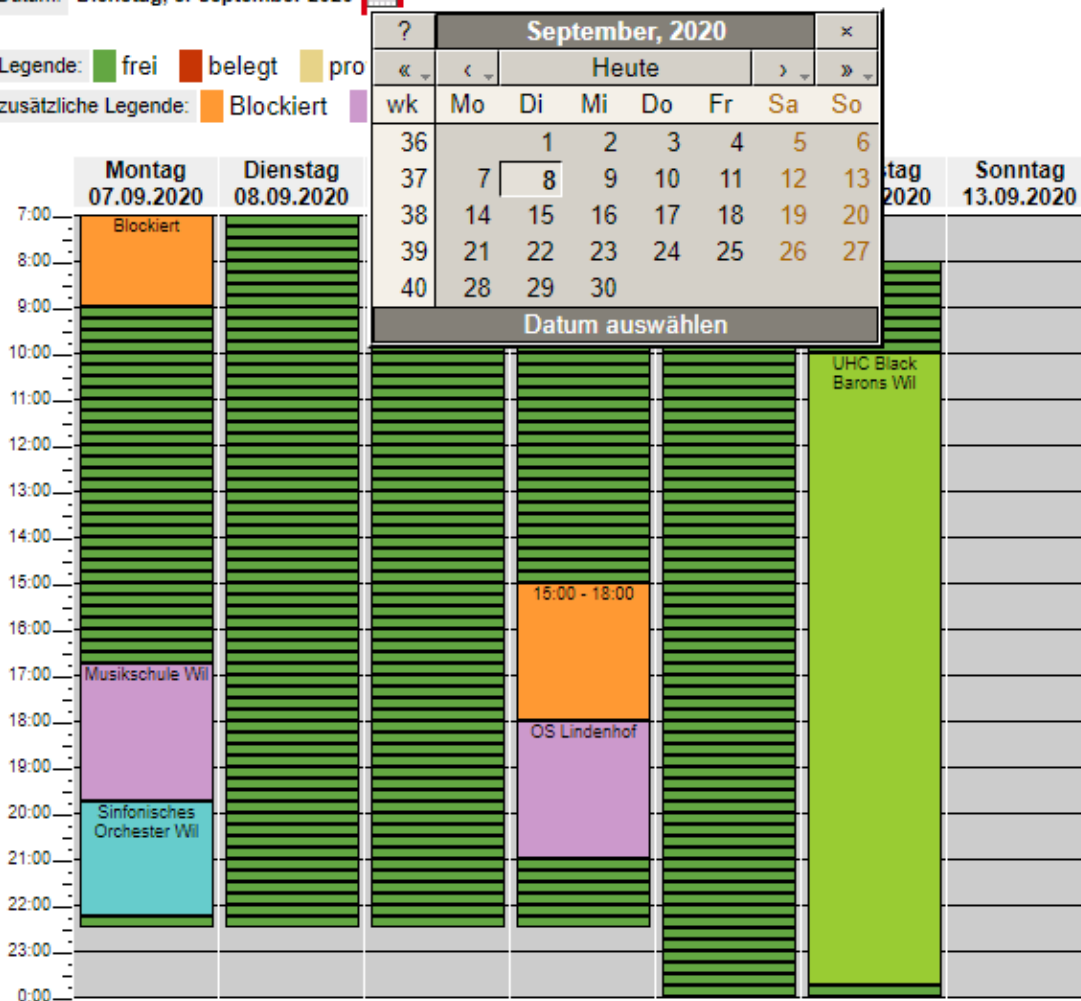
Datum: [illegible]

Legende: frei belegt pro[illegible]

zusätzliche Legende: Blockiert

| ? | September, 2020 | | | | | × |
|---|---|---|---|---|---|---|
| « | ‹ | Heute | | | › | » |
| wk | Mo | Di | Mi | Do | Fr | Sa | So |
| 36 | | 1 | 2 | 3 | 4 | 5 | 6 |
| 37 | 7 | 8 | 9 | 10 | 11 | 12 | 13 |
| 38 | 14 | 15 | 16 | 17 | 18 | 19 | 20 |
| 39 | 21 | 22 | 23 | 24 | 25 | 26 | 27 |
| 40 | 28 | 29 | 30 | | | | |

Datum auswählen

Montag 07.09.2020
Dienstag 08.09.2020
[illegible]tag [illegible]2020
Sonntag 13.09.2020

7:00
8:00
9:00
10:00
11:00
12:00
13:00
14:00
15:00
16:00
17:00
18:00
19:00
20:00
21:00
22:00
23:00
0:00

Blockiert
Musikschule Wil
Sinfonisches Orchester Wil
15:00 - 18:00
OS Lindenhof
UHC Black Barons Wil